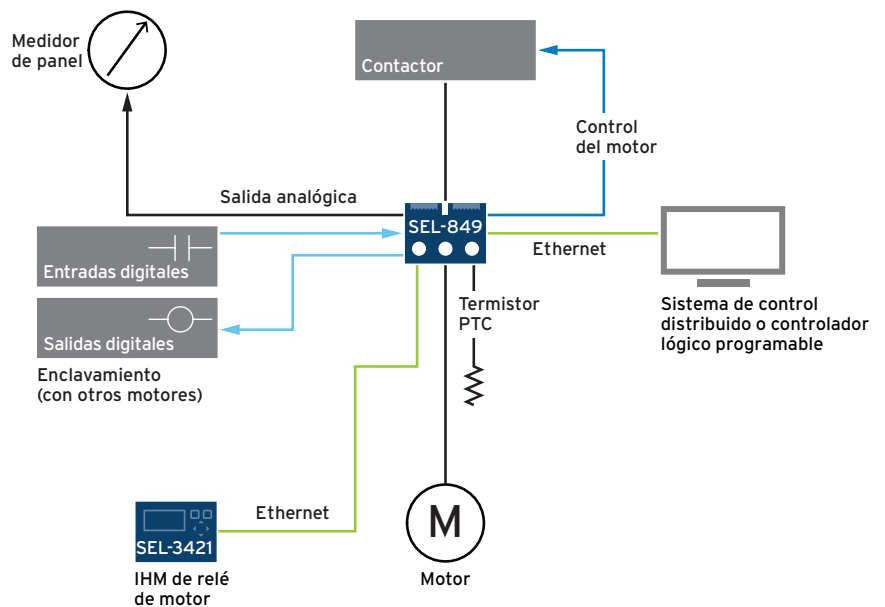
Medidor de panel

Contactor

Control del motor

Salida analógica

SEL-849

Entradas digitales

Ethernet

Salidas digitales

Termistor PTC

Sistema de control distribuido o controlador lógico programable

Enclavamiento (con otros motores)

Ethernet

SEL-3421

M

IHM de relé de motor

Motor